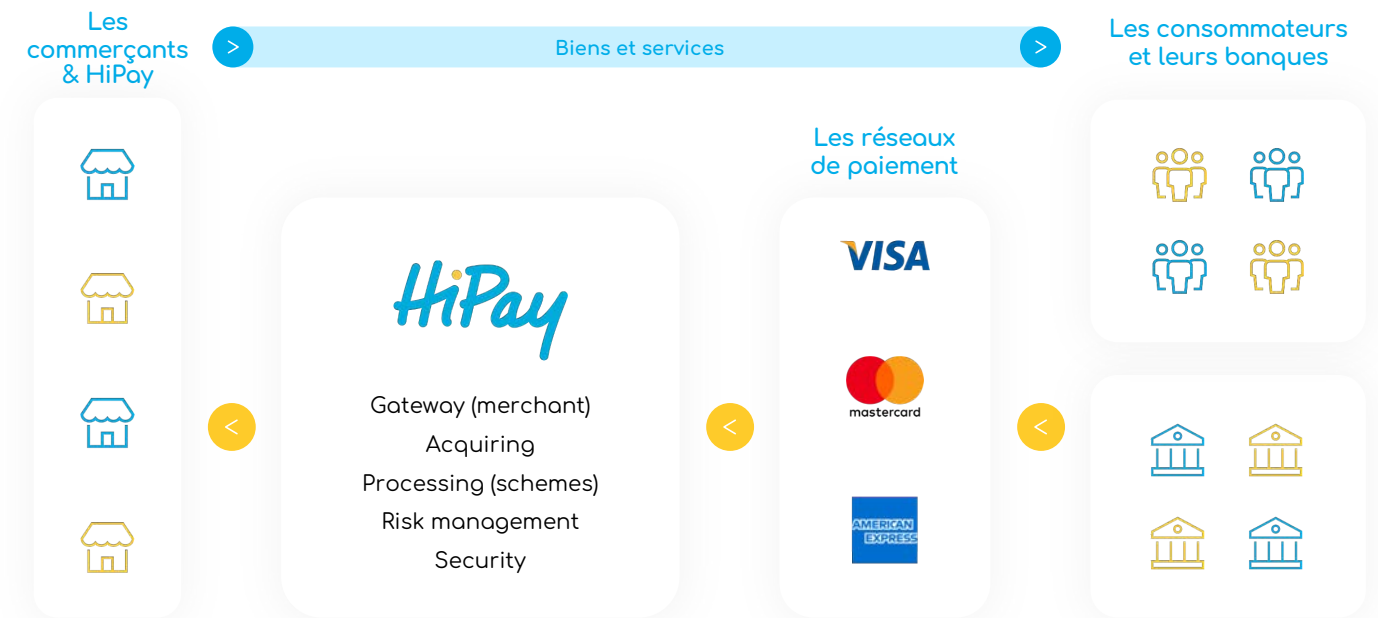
Les commerçants & HiPay

>

Biens et services

>

Les consommateurs et leurs banques

Les réseaux de paiement

HiPay

Gateway (merchant)
Acquiring
Processing (schemes)
Risk management
Security

<

<

<

VISA

mastercard

AMERICAN EXPRESS